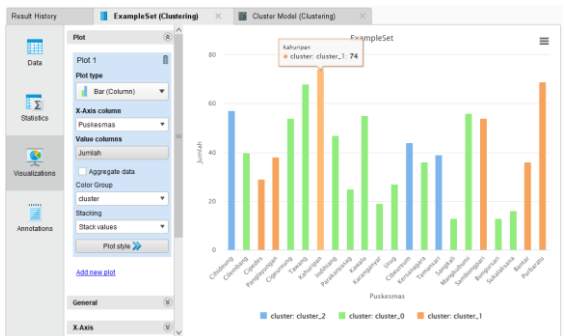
Result History | ExampleSet (Clustering) | Cluster Model (Clustering)

Data
Statistics
Visualizations
Annotations

Plot
Plot 1
Plot type
Bar (Column)
X-Axis column
Puskesmas
Value columns
Jumlah
Aggregate data
Color Group
cluster
Stacking
Stack values
Plot style
Add new plot
General
X-Axis

ExampleSet
Kahuripan
● cluster: cluster_1: 74

80
60
40
20
0
Jumlah

Cibeureum
Cilembang
Cipedes
Panglayungan
Cigeureung
Tawang
Kahuripan
Indihiang
Parakanyasag
Kawalu
Karanganyar
Urug
Cibeureum
Kersanagara
Tamansari
Sangkali
Mangkubumi
Sambongpari
Bungursari
Sukalaksana
Bantar
Purbaratu

Puskesmas

cluster: cluster_2    cluster: cluster_0    cluster: cluster_1